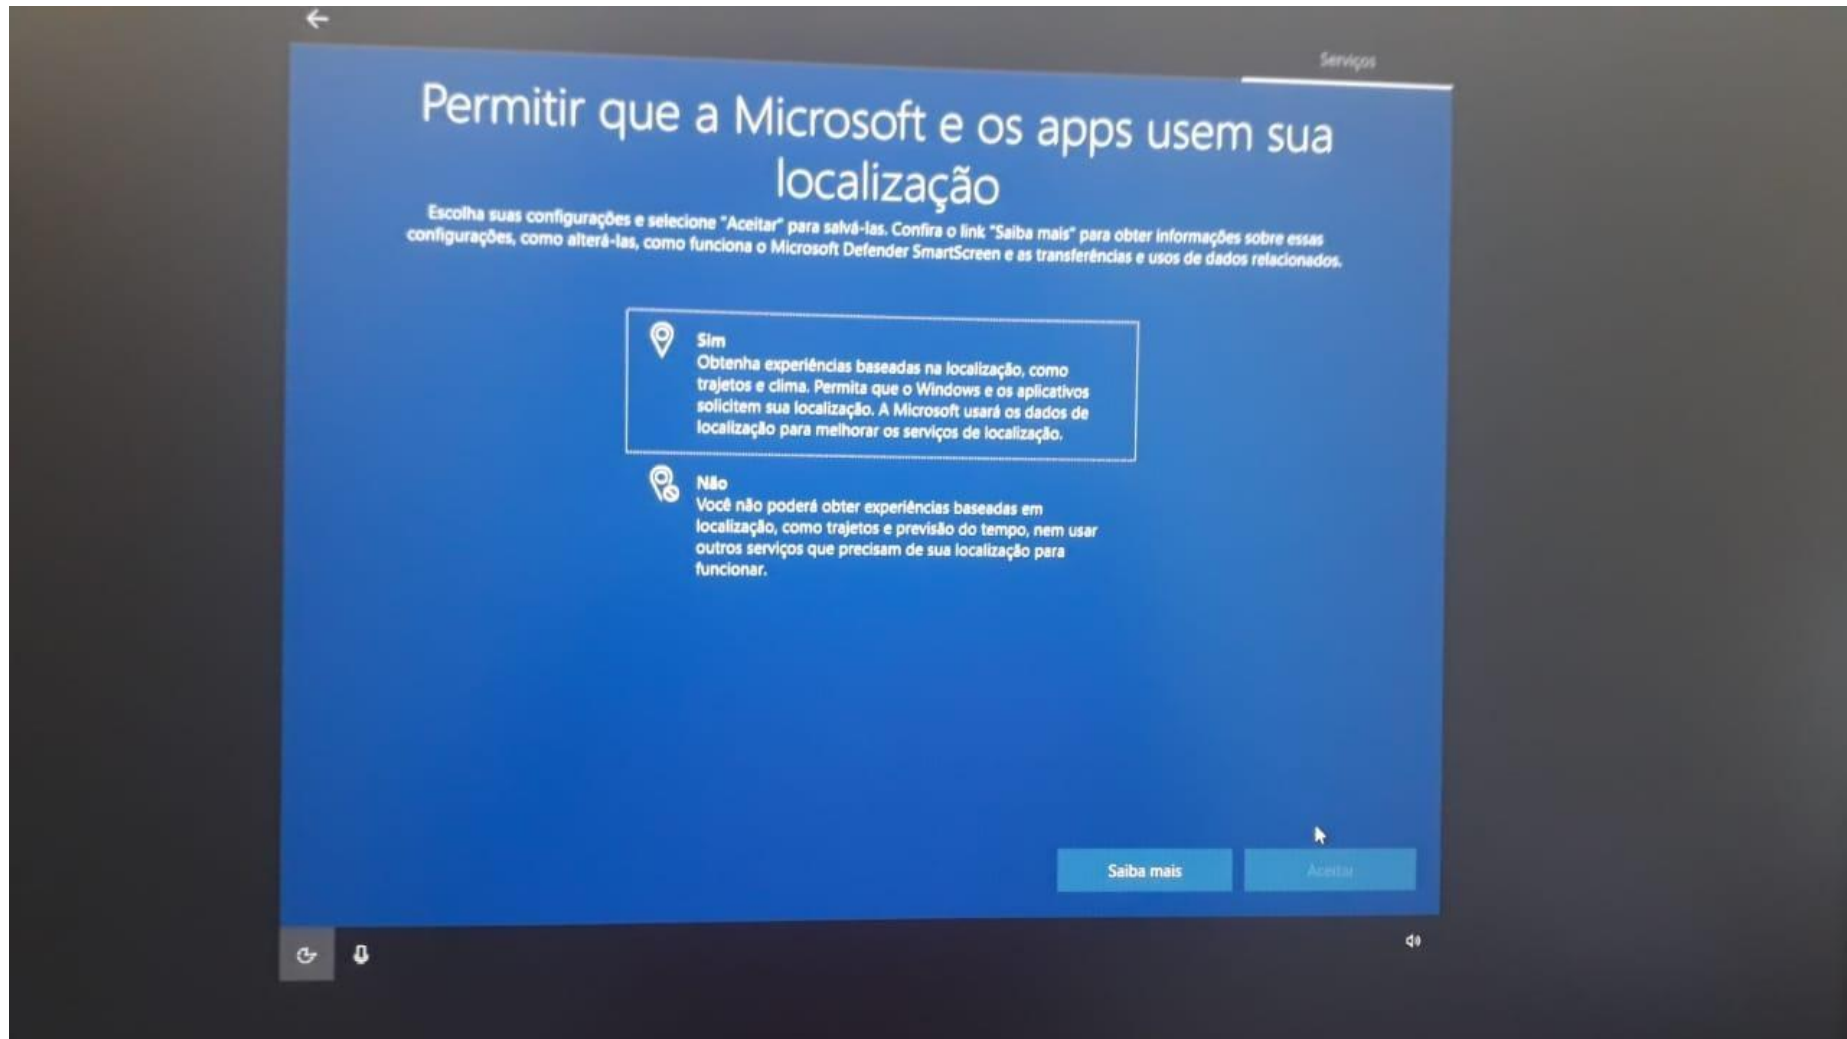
Serviços

Permitir que a Microsoft e os apps usem sua localização

Escolha suas configurações e selecione "Aceitar" para salvá-las. Confira o link "Saiba mais" para obter informações sobre essas configurações, como alterá-las, como funciona o Microsoft Defender SmartScreen e as transferências e usos de dados relacionados.

Sim
Obtenha experiências baseadas na localização, como trajetos e clima. Permita que o Windows e os aplicativos solicitem sua localização. A Microsoft usará os dados de localização para melhorar os serviços de localização.

Não
Você não poderá obter experiências baseadas em localização, como trajetos e previsão do tempo, nem usar outros serviços que precisam de sua localização para funcionar.

Saiba mais

Aceitar